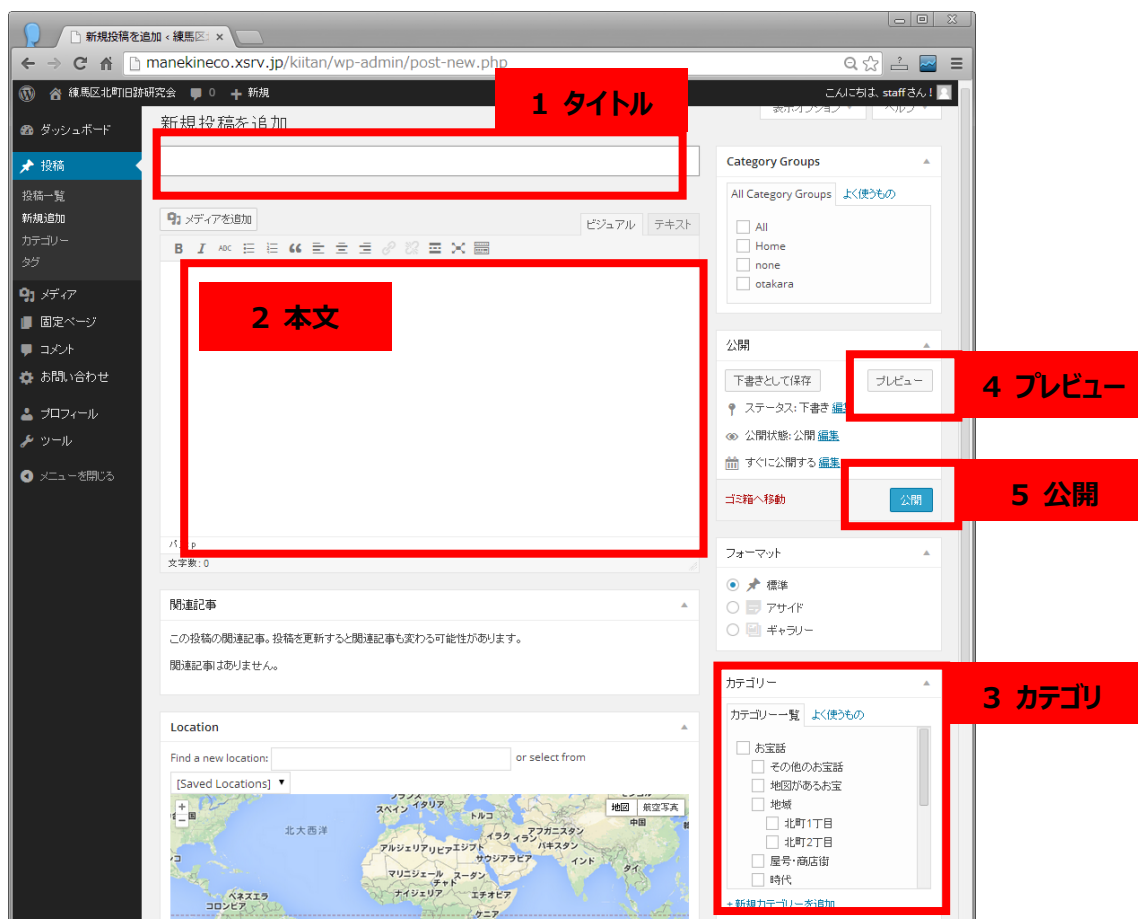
新規投稿を追加 ‹ 練馬区 ×

manekineco.xsrv.jp/kiitan/wp-admin/post-new.php

練馬区北町旧跡研究会 0 新規 こんにちは、staff さん！

ダッシュボード
投稿
投稿一覧
新規追加
カテゴリー
タグ
メディア
固定ページ
コメント
お問い合わせ
プロフィール
ツール
メニューを閉じる

新規投稿を追加

1 タイトル

メディアを追加
ビジュアル テキスト

2 本文

パス: p
文字数: 0

関連記事
この投稿の関連記事。投稿を更新すると関連記事も変わる可能性があります。
関連記事はありません。

Location
Find a new location: or select from
[Saved Locations]
地図 航空写真
北大西洋
スペイン イタリア
アルジェリア
リビア
エジプト
イラク
イラン
アフガニスタン
パキスタン
インド
サウジアラビア
マリ
ニジェール
チャド
スーダン
ナイジェリア
エチオピア
ケニア
ベネズエラ
コロンビア
中国

Category Groups
All Category Groups よく使うもの
All
Home
none
otakara

公開
下書きとして保存 プレビュー
4 プレビュー
ステータス: 下書き 編集
公開状態: 公開 編集
すぐに公開する 編集
ゴミ箱へ移動 公開
5 公開

フォーマット
標準
アサイド
ギャラリー

カテゴリー
3 カテゴリ
カテゴリー一覧 よく使うもの
お宝話
その他のお宝話
地図があるお宝
地域
北町1丁目
北町2丁目
屋号・商店街
時代
+ 新規カテゴリーを追加